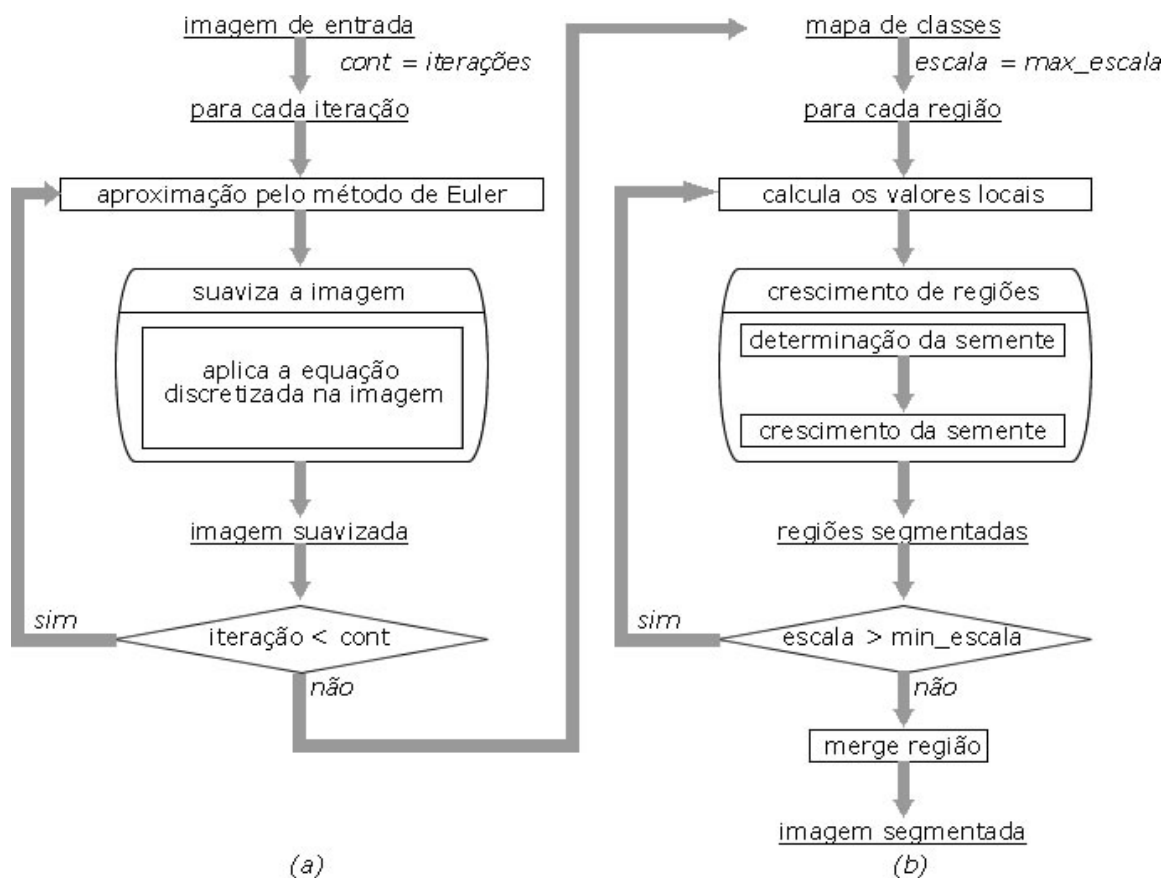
imagem de entrada

cont = iterações

para cada iteração

aproximação pelo método de Euler

suaviza a imagem

aplica a equação discretizada na imagem

imagem suavizada

sim

iteração < cont

não

(a)

mapa de classes

escala = max_escala

para cada região

calcula os valores locais

crescimento de regiões

determinação da semente

crescimento da semente

regiões segmentadas

sim

escala > min_escala

não

merge região

imagem segmentada

(b)